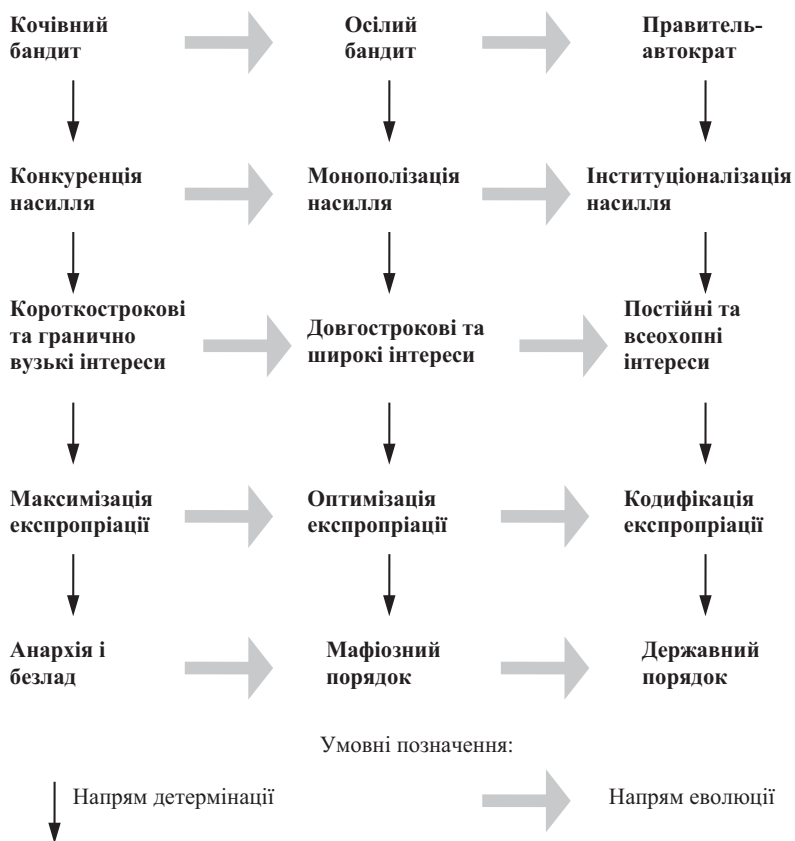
Кочівний бандит

Осілий бандит

Правитель-автократ

Конкуренція насилля

Монополізація насилля

Інституціоналізація насилля

Короткострокові та гранично вузькі інтереси

Довгострокові та широкі інтереси

Постійні та всеохопні інтереси

Максимізація експропріації

Оптимізація експропріації

Кодифікація експропріації

Анархія і безлад

Мафіозний порядок

Державний порядок

Умовні позначення:

Напрям детермінації

Напрям еволюції